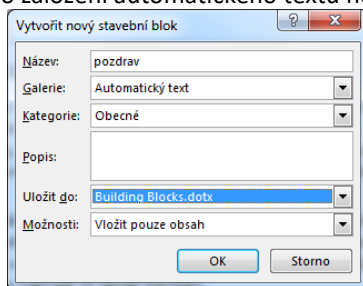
o založení automatického textu n

Vytvořit nový stavební blok

?

×

Název: pozdrav

Galerie: Automatický text

Kategorie: Obecné

Popis:

Uložit do: Building Blocks.dotx

Možnosti: Vložit pouze obsah

OK

Storno